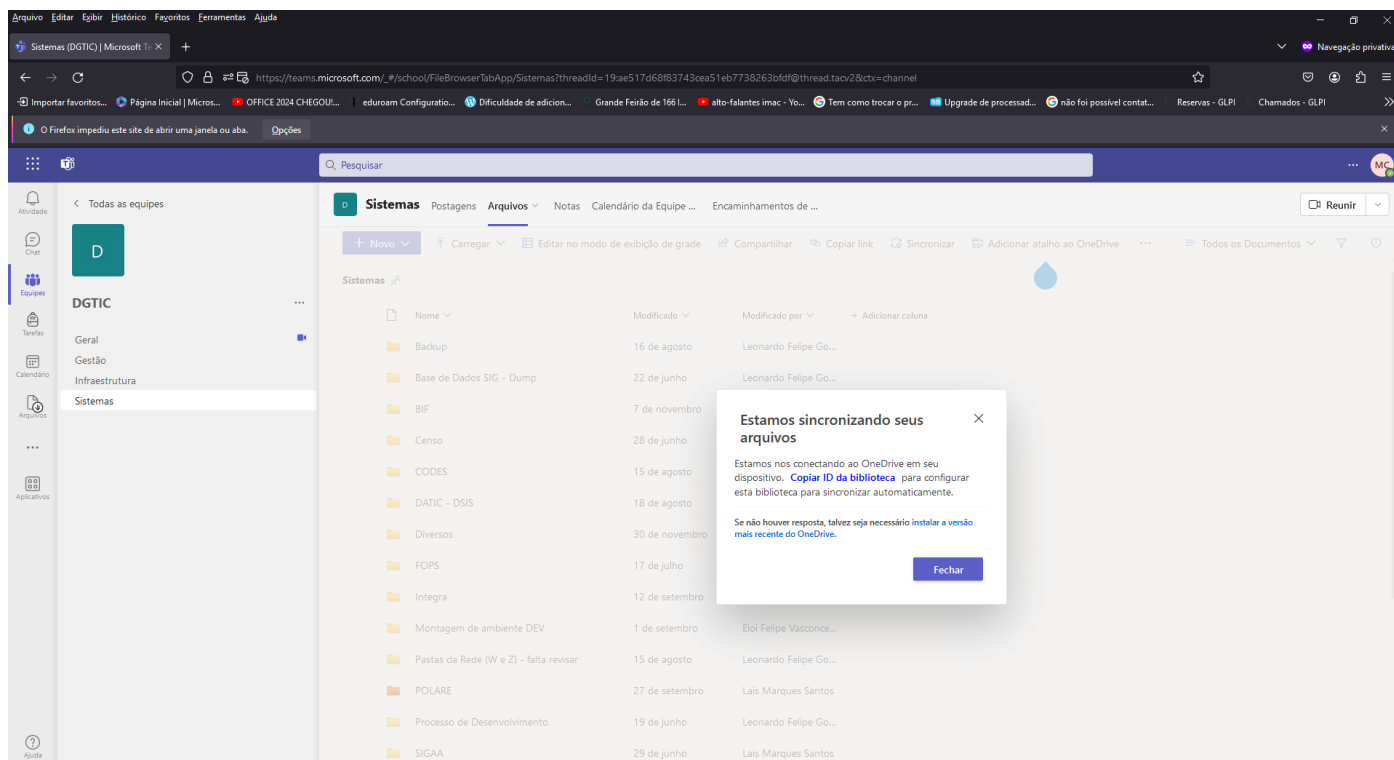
Arquivo Editar Exibir Histórico Favoritos Ferramentas Ajuda

Sistemas (DGTIC) | Microsoft Te ×  +

Navegação privativa

https://teams.microsoft.com/_#/school/FileBrowserTabApp/Sistemas?threadId=19:ae517d68f83743cea51eb7738263bfdf@thread.tacv2&ctx=channel

Importar favoritos... Página Inicial | Micros... OFFICE 2024 CHEGOU!... eduroam Configuratio... Dificuldade de adicion... Grande Feirão de 166 l... alto-falantes imac - Yo... Tem como trocar o pr... Upgrade de processad... não foi possível contat... Reservas - GLPI Chamados - GLPI

O Firefox impediu este site de abrir uma janela ou aba. Opções

Pesquisar

MC

Atividade
Chat
Equipes
Tarefas
Calendário
Arquivos
...
Aplicativos
Ajuda

< Todas as equipes

D

DGTIC ...

Geral
Gestão
Infraestrutura
Sistemas

D Sistemas Postagens Arquivos Notas Calendário da Equipe ... Encaminhamentos de ...

Reunir

+ Novo  Carregar  Editar no modo de exibição de grade  Compartilhar  Copiar link  Sincronizar  Adicionar atalho ao OneDrive  ...  Todos os Documentos

Sistemas

| Nome | Modificado | Modificado por | + Adicionar coluna |
|---|---|---|---|
| Backup | 16 de agosto | Leonardo Felipe Go... | |
| Base de Dados SIG - Dump | 22 de junho | Leonardo Felipe Go... | |
| BIF | 7 de novembro | | |
| Censo | 28 de junho | | |
| CODES | 15 de agosto | | |
| DATIC - DSIS | 18 de agosto | | |
| Diversos | 30 de novembro | | |
| FOPS | 17 de julho | | |
| Integra | 12 de setembro | | |
| Montagem de ambiente DEV | 1 de setembro | Eloi Felipe Vasconce... | |
| Pastas da Rede (W e Z) - falta revisar | 15 de agosto | Leonardo Felipe Go... | |
| POLARE | 27 de setembro | Lais Marques Santos | |
| Processo de Desenvolvimento | 19 de junho | Leonardo Felipe Go... | |
| SIGAA | 29 de junho | Lais Marques Santos | |

Estamos sincronizando seus arquivos

Estamos nos conectando ao OneDrive em seu dispositivo. Copiar ID da biblioteca para configurar esta biblioteca para sincronizar automaticamente.

Se não houver resposta, talvez seja necessário instalar a versão mais recente do OneDrive.

Fechar